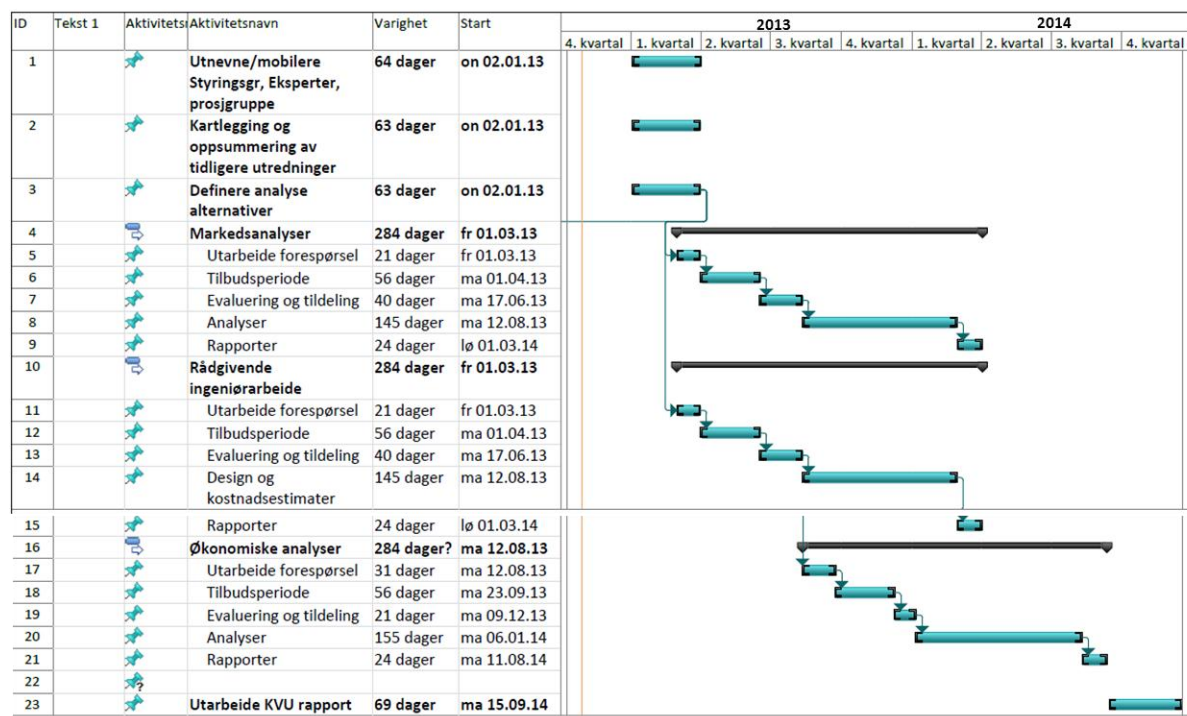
| ID | Tekst 1 | Aktivitets | Aktivitetsnavn | Varighet | Start |
|---|---|---|---|---|---|
| 1 | | | Utnevne/mobilere Styringsgr, Eksperter, prosjgruppe | 64 dager | on 02.01.13 |
| 2 | | | Kartlegging og oppsummering av tidligere utredninger | 63 dager | on 02.01.13 |
| 3 | | | Definere analyse alternativer | 63 dager | on 02.01.13 |
| 4 | | | Markedsanalyser | 284 dager | fr 01.03.13 |
| 5 | | | Utarbeide forespørsel | 21 dager | fr 01.03.13 |
| 6 | | | Tilbudsperiode | 56 dager | ma 01.04.13 |
| 7 | | | Evaluering og tildeling | 40 dager | ma 17.06.13 |
| 8 | | | Analyser | 145 dager | ma 12.08.13 |
| 9 | | | Rapporter | 24 dager | lø 01.03.14 |
| 10 | | | Rådgivende ingeniørarbeide | 284 dager | fr 01.03.13 |
| 11 | | | Utarbeide forespørsel | 21 dager | fr 01.03.13 |
| 12 | | | Tilbudsperiode | 56 dager | ma 01.04.13 |
| 13 | | | Evaluering og tildeling | 40 dager | ma 17.06.13 |
| 14 | | | Design og kostnadsestimater | 145 dager | ma 12.08.13 |
| 15 | | | Rapporter | 24 dager | lø 01.03.14 |
| 16 | | | Økonomiske analyser | 284 dager? | ma 12.08.13 |
| 17 | | | Utarbeide forespørsel | 31 dager | ma 12.08.13 |
| 18 | | | Tilbudsperiode | 56 dager | ma 23.09.13 |
| 19 | | | Evaluering og tildeling | 21 dager | ma 09.12.13 |
| 20 | | | Analyser | 155 dager | ma 06.01.14 |
| 21 | | | Rapporter | 24 dager | ma 11.08.14 |
| 22 | | | | | |
| 23 | | | Utarbeide KVU rapport | 69 dager | ma 15.09.14 |

2013 2014
4. kvartal | 1. kvartal | 2. kvartal | 3. kvartal | 4. kvartal | 1. kvartal | 2. kvartal | 3. kvartal | 4. kvartal